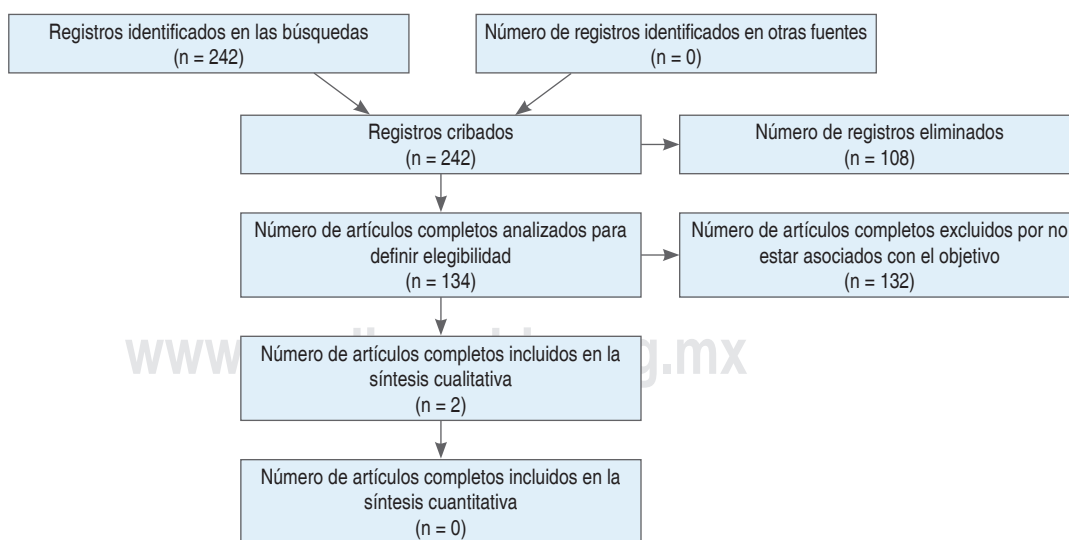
Registros identificados en las búsquedas
(n = 242)

Número de registros identificados en otras fuentes
(n = 0)

Registros cribados
(n = 242)

Número de registros eliminados
(n = 108)

Número de artículos completos analizados para definir elegibilidad
(n = 134)

Número de artículos completos excluidos por no estar asociados con el objetivo
(n = 132)

www.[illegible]g.mx

Número de artículos completos incluidos en la síntesis cualitativa
(n = 2)

Número de artículos completos incluidos en la síntesis cuantitativa
(n = 0)